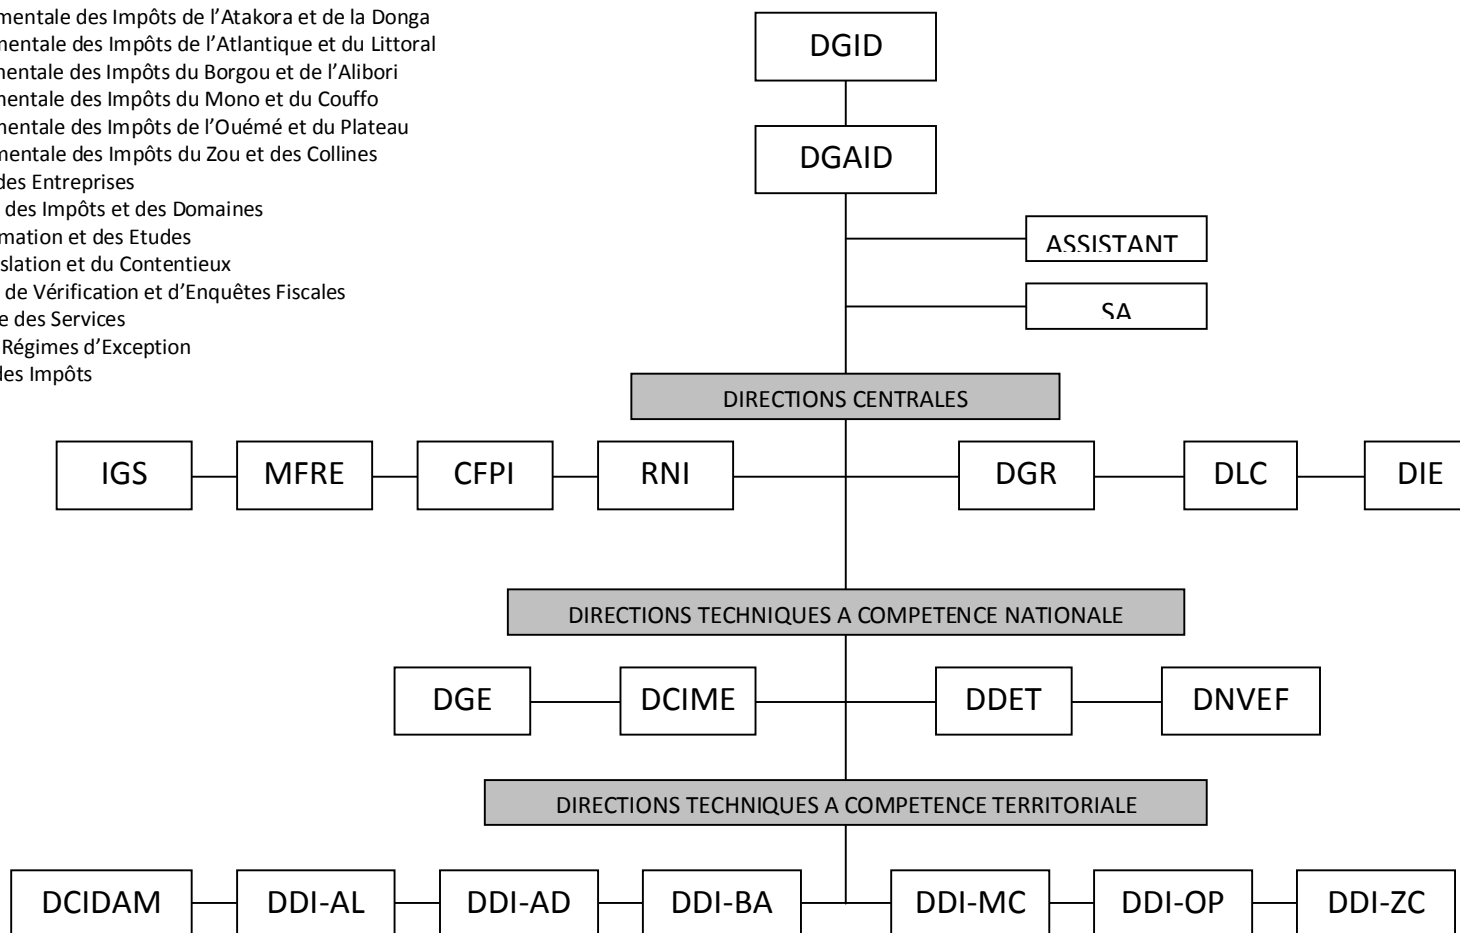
mentale des Impôts de l'Atakora et de la Donga
mentale des Impôts de l'Atlantique et du Littoral
mentale des Impôts du Borgou et de l'Alibori
mentale des Impôts du Mono et du Couffo
mentale des Impôts de l'Ouémé et du Plateau
mentale des Impôts du Zou et des Collines
des Entreprises
des Impôts et des Domaines
mation et des Etudes
slation et du Contentieux
de Vérification et d'Enquêtes Fiscales
e des Services
Régimes d'Exception
des Impôts

DGID

DGAID

ASSISTANT

SA

DIRECTIONS CENTRALES

IGS
MFRE
CFPI
RNI
DGR
DLC
DIE

DIRECTIONS TECHNIQUES A COMPETENCE NATIONALE

DGE
DCIME
DDET
DNVEF

DIRECTIONS TECHNIQUES A COMPETENCE TERRITORIALE

DCIDAM
DDI-AL
DDI-AD
DDI-BA
DDI-MC
DDI-OP
DDI-ZC